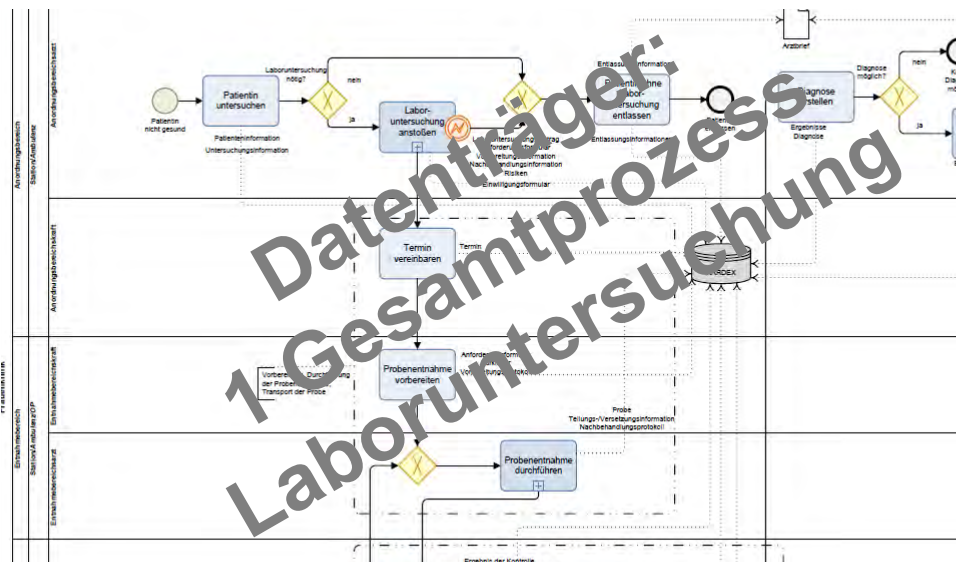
Datenträger:
1 Gesamtprozess
Laboruntersuchung

Anordnungsbereich
Station/Ambulanz
Anordnungsbeschäftigte
Patientin nicht gesund
Patientin untersuchen
Patienteninformation
Untersuchungsinformation
Laboruntersuchung nötig?
nein
ja
Laboruntersuchung anstoßen
Untersuchungsauftrag
Anforderungsformular
Vorbereitungsinformation
Nachbehandlungsinformation
Risiken
Einwilligungsformular
Entlassungsinformation
Patientin ohne Laboruntersuchung entlassen
Entlassungsinformationen
Patientin entlassen
Arztbrief
Diagnose erstellen
Ergebnisse
Diagnose
Diagnose möglich?
nein
ja
Anordnungsbeschäftigte
Termin vereinbaren
Termin
ORDEX
Entnahmebereich
Station/Ambulanz/OP
Entnahmebeschäftigte
Probenentnahme vorbereiten
Anforderungsformular
Vorbereitungsprotokoll
Vorbereitung, Durchführung der Probenentnahme, Transport der Probe
Probe
Teilungs-/Versetzungsinformation
Nachbehandlungsprotokoll
Entnahmebeschäftigte
Probenentnahme durchführen
Ergebnis der Kontrolle